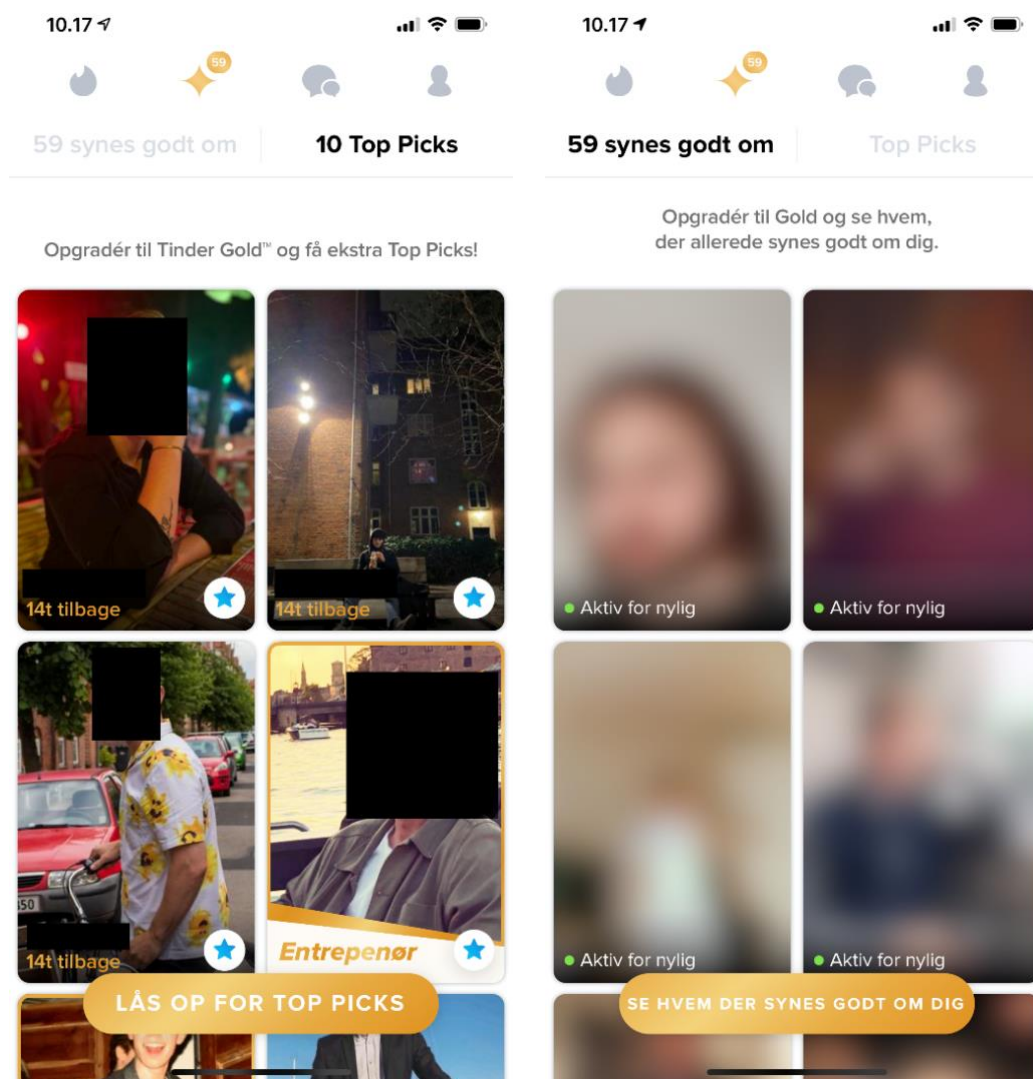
10.17

59

59 synes godt om

10 Top Picks

Opgradér til Tinder Gold™ og få ekstra Top Picks!

14t tilbage

14t tilbage

14t tilbage

Entrepenør

LÅS OP FOR TOP PICKS

10.17

59

59 synes godt om

Top Picks

Opgradér til Gold og se hvem, der allerede synes godt om dig.

Aktiv for nylig

Aktiv for nylig

Aktiv for nylig

Aktiv for nylig

SE HVEM DER SYNES GODT OM DIG